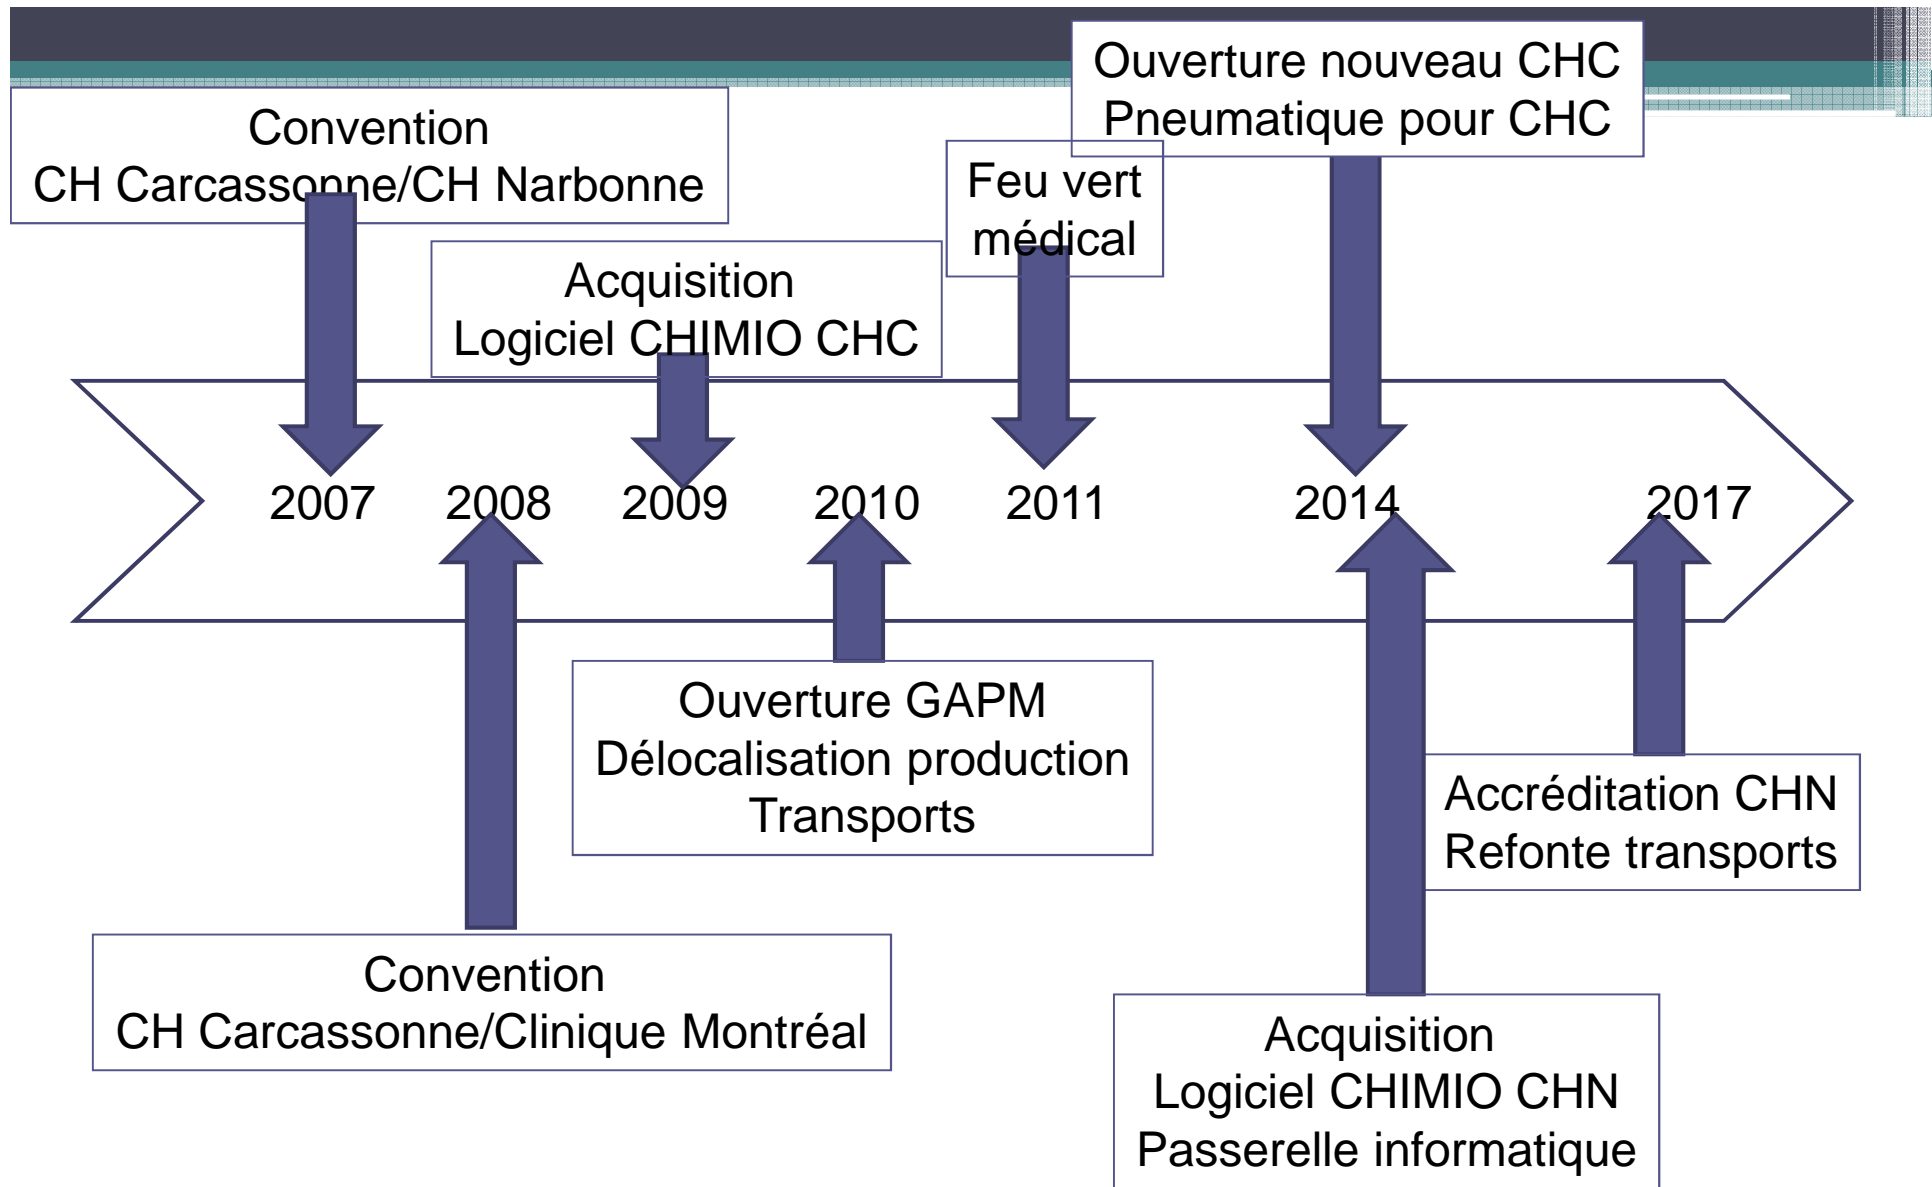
Convention
CH Carcassonne/CH Narbonne

Acquisition
Logiciel CHIMIO CHC

Feu vert
médical

Ouverture nouveau CHC
Pneumatique pour CHC

2007 2008 2009 2010 2011 2014 2017

Ouverture GAPM
Délocalisation production
Transports

Accréditation CHN
Refonte transports

Convention
CH Carcassonne/Clinique Montréal

Acquisition
Logiciel CHIMIO CHN
Passerelle informatique